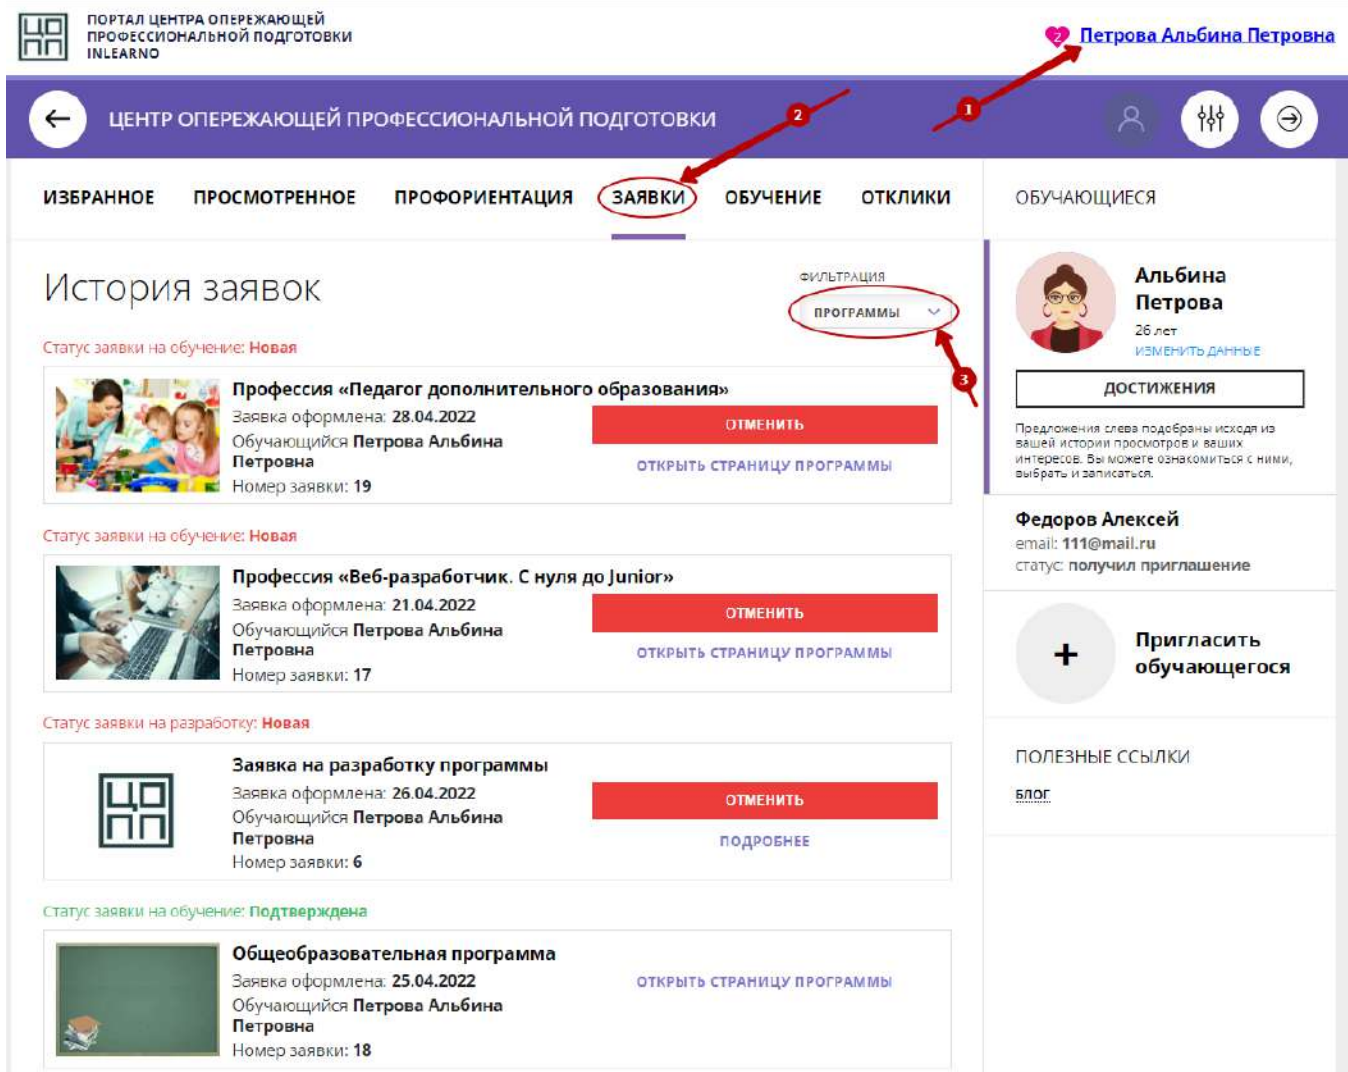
ПОРТАЛ ЦЕНТРА ОПЕРЕЖАЮЩЕЙ ПРОФЕССИОНАЛЬНОЙ ПОДГОТОВКИ INLEARNO

2 Петрова Альбина Петровна

ЦЕНТР ОПЕРЕЖАЮЩЕЙ ПРОФЕССИОНАЛЬНОЙ ПОДГОТОВКИ

2 1

ИЗБРАННОЕ ПРОСМОТРЕННОЕ ПРОФОРИЕНТАЦИЯ ЗАЯВКИ ОБУЧЕНИЕ ОТКЛИКИ

История заявок

ФИЛЬТРАЦИЯ
ПРОГРАММЫ

3

Статус заявки на обучение: Новая

Профессия «Педагог дополнительного образования»
Заявка оформлена: 28.04.2022
Обучающийся Петрова Альбина Петровна
Номер заявки: 19
ОТМЕНИТЬ
ОТКРЫТЬ СТРАНИЦУ ПРОГРАММЫ

Статус заявки на обучение: Новая

Профессия «Веб-разработчик. С нуля до Junior»
Заявка оформлена: 21.04.2022
Обучающийся Петрова Альбина Петровна
Номер заявки: 17
ОТМЕНИТЬ
ОТКРЫТЬ СТРАНИЦУ ПРОГРАММЫ

Статус заявки на разработку: Новая

Заявка на разработку программы
Заявка оформлена: 26.04.2022
Обучающийся Петрова Альбина Петровна
Номер заявки: 6
ОТМЕНИТЬ
ПОДРОБНЕЕ

Статус заявки на обучение: Подтверждена

Общеобразовательная программа
Заявка оформлена: 25.04.2022
Обучающийся Петрова Альбина Петровна
Номер заявки: 18
ОТКРЫТЬ СТРАНИЦУ ПРОГРАММЫ

ОБУЧАЮЩИЕСЯ

Альбина Петрова
26 лет
ИЗМЕНИТЬ ДАННЫЕ

ДОСТИЖЕНИЯ

Предложения слева подобраны исходя из вашей истории просмотров и ваших интересов. Вы можете ознакомиться с ними, выбрать и записаться.

Федоров Алексей
email: 111@mail.ru
статус: получил приглашение

+ Пригласить обучающегося

ПОЛЕЗНЫЕ ССЫЛКИ

БЛОГ